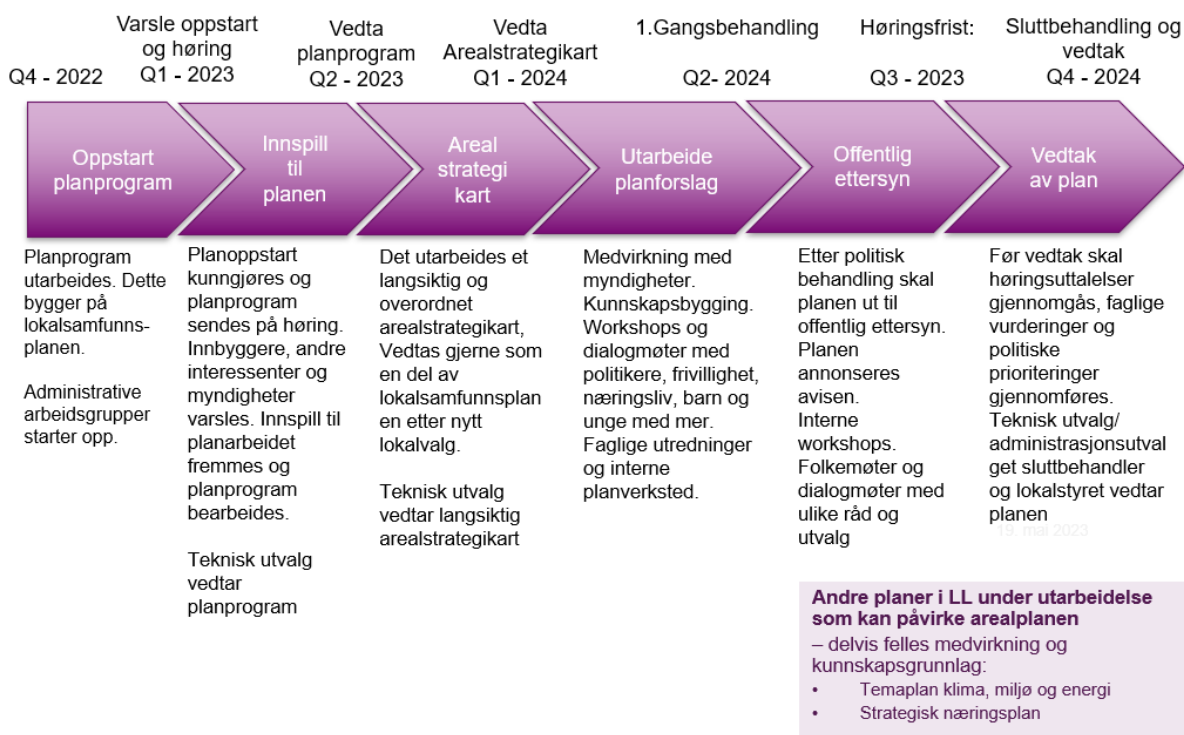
Q4 - 2022

Varsle oppstart og høring
Q1 - 2023

Vedta planprogram
Q2 - 2023

Vedta Arealstrategikart
Q1 - 2024

1.Gangsbehandling

Q2- 2024

Høringsfrist:

Q3 - 2023

Sluttbehandling og vedtak
Q4 - 2024

Oppstart planprogram

Innspill til planen

Areal strategi kart

Utarbeide planforslag

Offentlig ettersyn

Vedtak av plan

Planprogram utarbeides. Dette bygger på lokalsamfunnsplanen.

Administrative arbeidsgrupper starter opp.

Planoppstart kunngjøres og planprogram sendes på høring. Innbyggere, andre interessenter og myndigheter varsles. Innspill til planarbeidet fremmes og planprogram bearbeides.

Teknisk utvalg vedtar planprogram

Det utarbeides et langsiktig og overordnet arealstrategikart, Vedtas gjerne som en del av lokalsamfunnsplan en etter nytt lokalvalg.

Teknisk utvalg vedtar langsiktig arealstrategikart

Medvirkning med myndigheter. Kunnskapsbygging. Workshops og dialogmøter med politikere, frivillighet, næringsliv, barn og unge med mer. Faglige utredninger og interne planverksted.

Etter politisk behandling skal planen ut til offentlig ettersyn. Planen annonseres avisen. Interne workshops. Folkemøter og dialogmøter med ulike råd og utvalg

Før vedtak skal høringsuttalelser gjennomgås, faglige vurderinger og politiske prioriteringer gjennomføres. Teknisk utvalg/ administrasjonsutvalget sluttbehandler og lokalstyret vedtar planen

19. mai 2023

Andre planer i LL under utarbeidelse som kan påvirke arealplanen
– delvis felles medvirkning og kunnskapsgrunnlag:
• Temaplan klima, miljø og energi
• Strategisk næringsplan